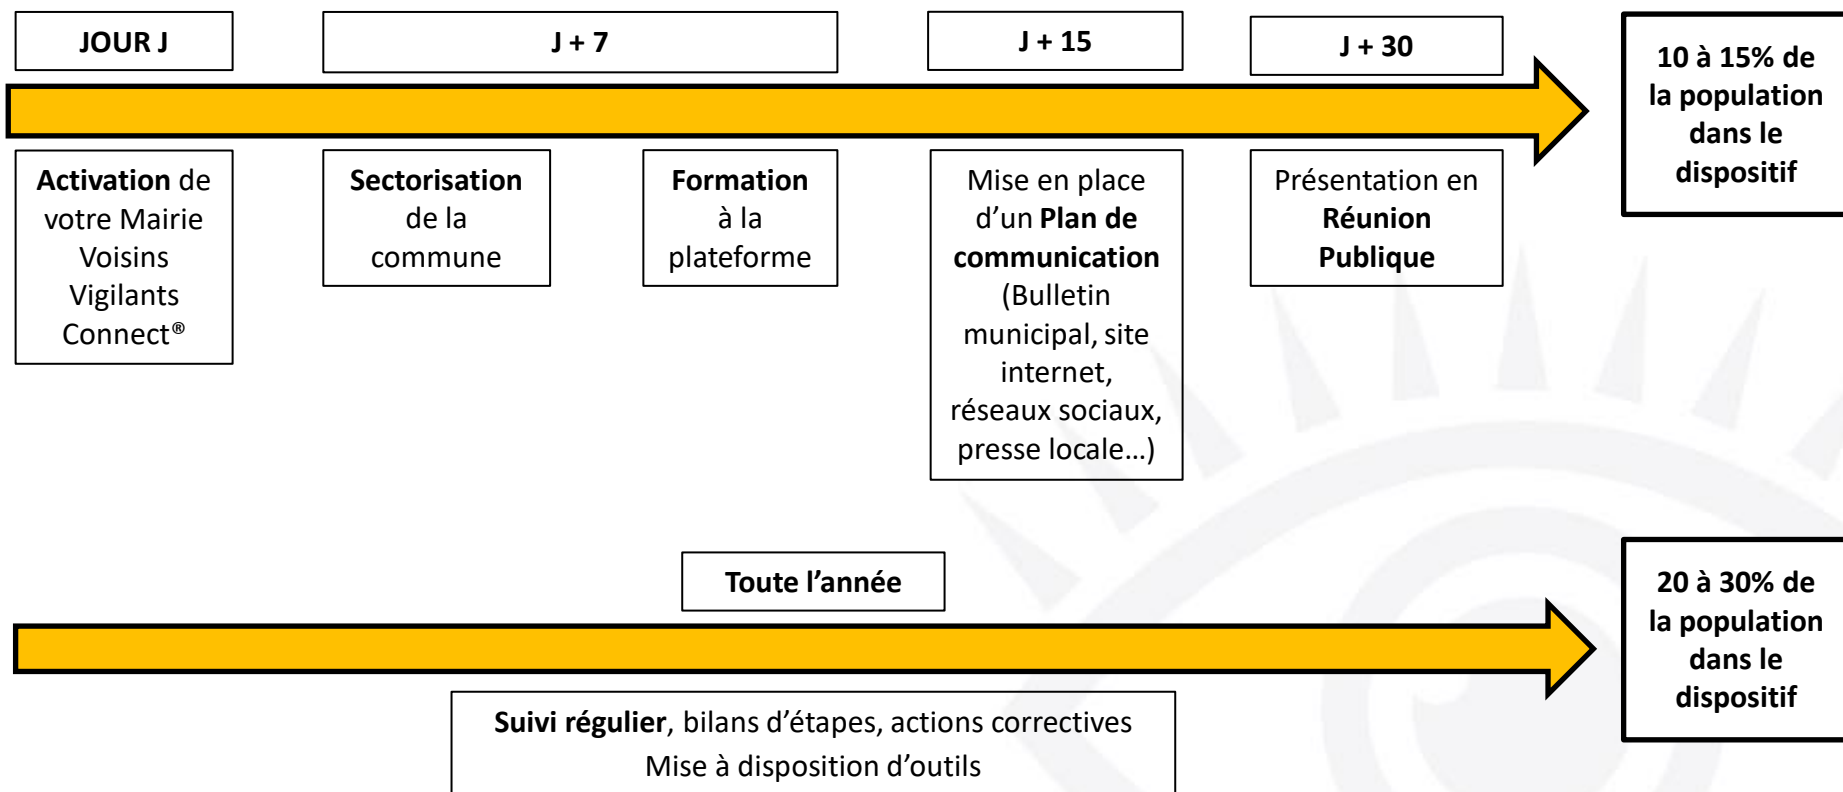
JOUR J

J + 7

J + 15

J + 30

10 à 15% de la population dans le dispositif

Activation de votre Mairie Voisins Vigilants Connect®

Sectorisation de la commune

Formation à la plateforme

Mise en place d'un Plan de communication (Bulletin municipal, site internet, réseaux sociaux, presse locale…)

Présentation en Réunion Publique

Toute l'année

20 à 30% de la population dans le dispositif

Suivi régulier, bilans d'étapes, actions correctives
Mise à disposition d'outils